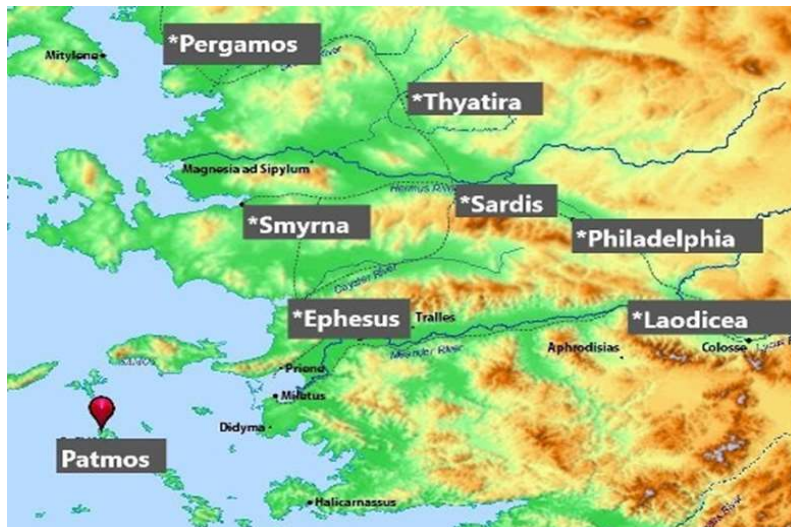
Mitylone
*Pergamos
*Thyatira
Magnesia ad Sipylum
Hermus River
*Sardis
*Smyrna
*Philadelphia
Cayster River
*Ephesus
Tralles
*Laodicea
Meander River
Aphrodisias
Colosse
Samos
Priene
Miletus
Didyma
Patmos
Halicarnassus